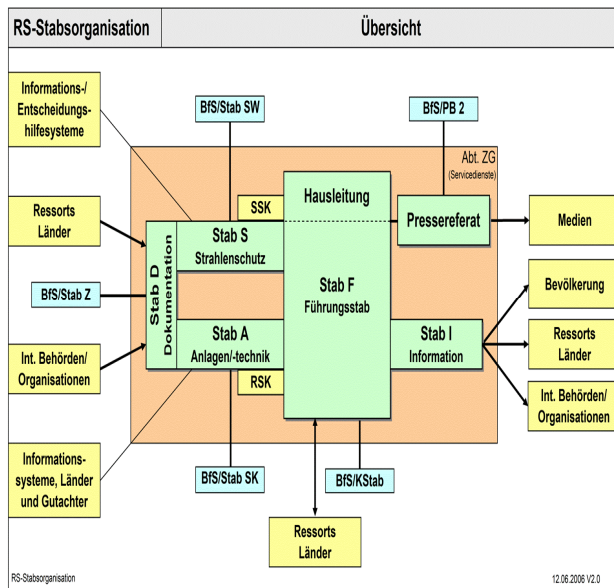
RS-Stabsorganisation

Übersicht

Informations-/ Entscheidungshilfesysteme

BfS/Stab SW

BfS/PB 2

Abt. ZG (Servicedienste)

Ressorts Länder

SSK

Hausleitung

Pressereferat

Medien

Stab D Dokumentation

Stab S Strahlenschutz

Bevölkerung

BfS/Stab Z

Stab F Führungsstab

Ressorts Länder

Int. Behörden/ Organisationen

Stab A Anlagen/-technik

Stab I Information

RSK

Int. Behörden/ Organisationen

Informationssysteme, Länder und Gutachter

BfS/Stab SK

BfS/KStab

Ressorts Länder

RS-Stabsorganisation

12.06.2006 V2.0